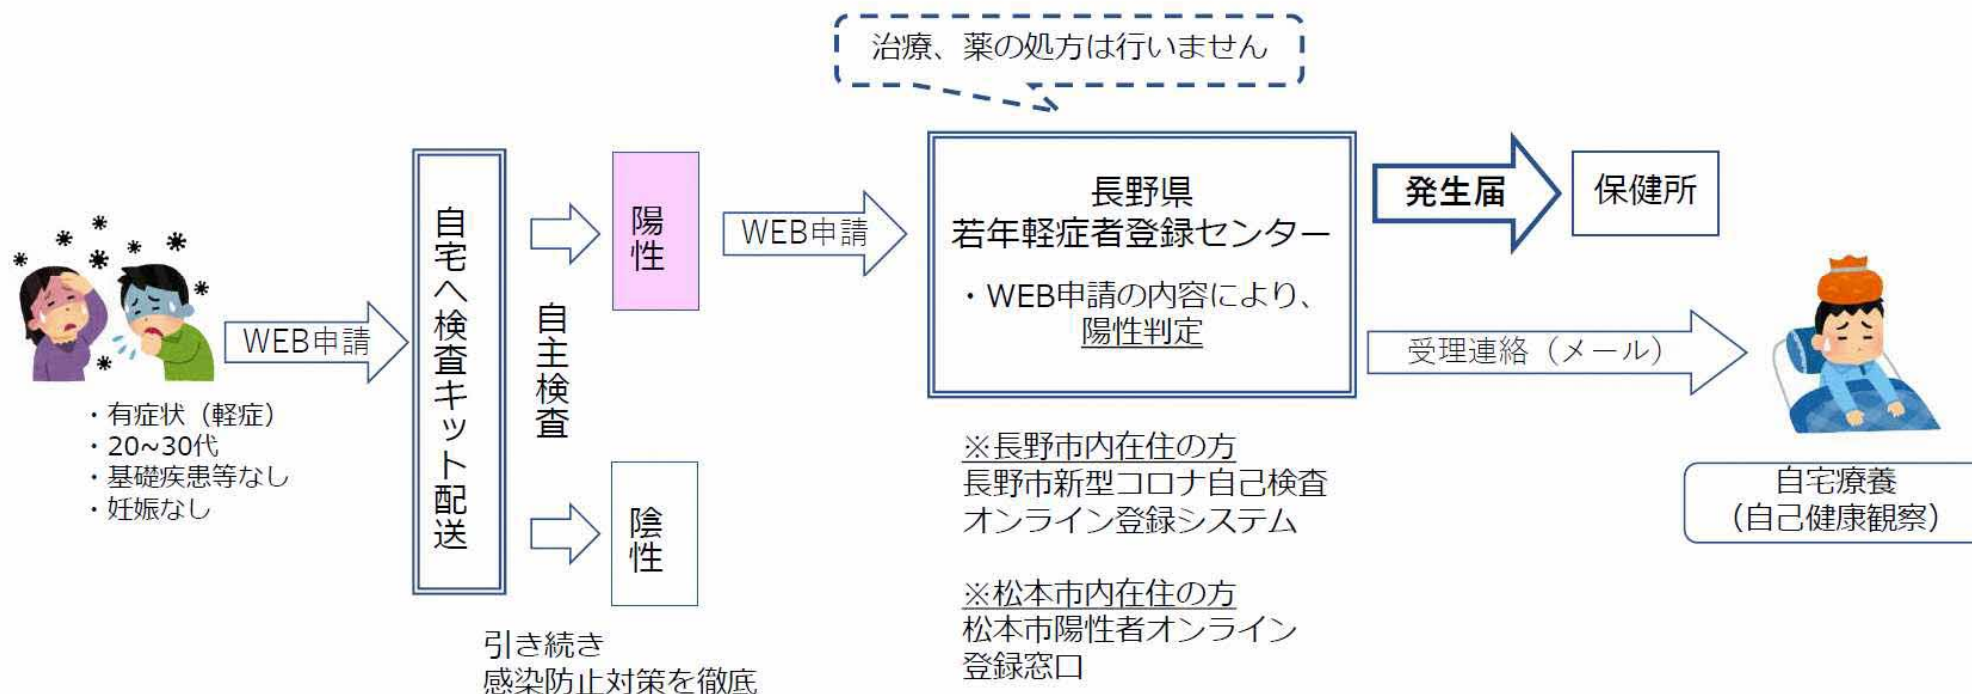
治療、薬の処方は行いません

・有症状（軽症）
・20~30代
・基礎疾患等なし
・妊娠なし

WEB申請

自宅へ検査キット配送

自主検査

陽性

陰性

引き続き
感染防止対策を徹底

WEB申請

長野県
若年軽症者登録センター

・WEB申請の内容により、
陽性判定

※長野市内在住の方
長野市新型コロナ自己検査
オンライン登録システム

※松本市内在住の方
松本市陽性者オンライン
登録窓口

発生届

保健所

受理連絡（メール）

自宅療養
（自己健康観察）